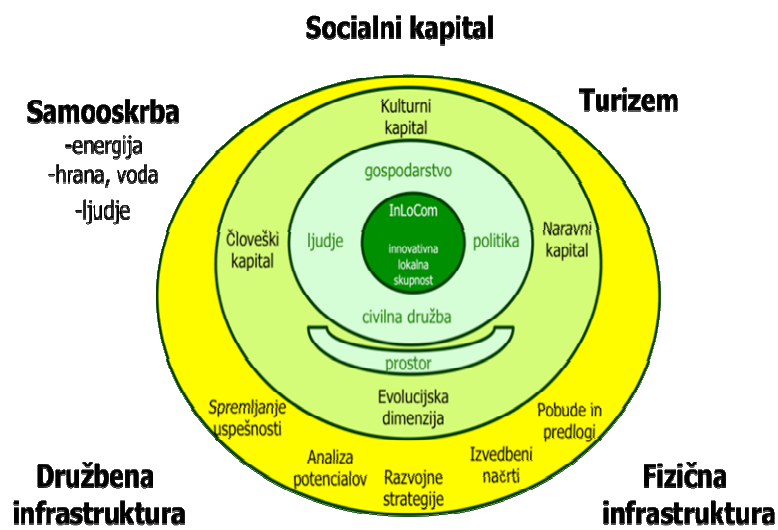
Socialni kapital

Samooskrba
-energija
-hrana, voda
-ljudje

Turizem

Kulturni kapital

gospodarstvo

Človeški kapital

ljudje

InLoCom
innovativna lokalna skupnost

politika

Naravni kapital

civilna družba

prostor

Evolucijska dimenzija

Spremljanje uspešnosti

Pobude in predlogi

Analiza potencialov

Razvojne strategije

Izvedbeni načrti

Družbena infrastruktura

Fizična infrastruktura